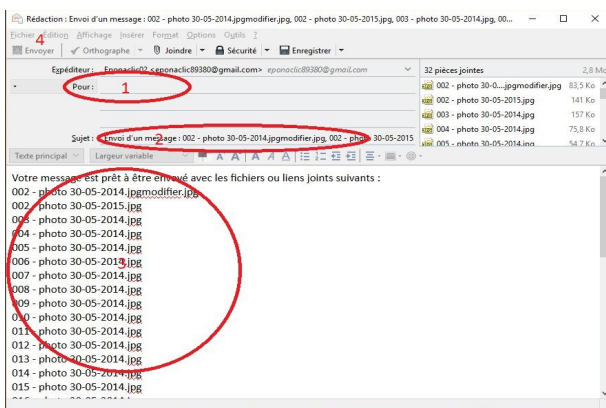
Rédaction : Envoi d'un message : 002 - photo 30-05-2014.jpgmodifier.jpg, 002 - photo 30-05-2015.jpg, 003 - photo 30-05-2014.jpg, 00...

Fichier Édition Affichage Insérer Format Options Outils ?

4

Envoyer | Orthographe | Joindre | Sécurité | Enregistrer

Expéditeur : Eponoclic02 <eponoclic89380@gmail.com> eponoclic89380@gmail.com

Pour :

1

32 pièces jointes 2,8 Mo

002 - photo 30-0....jpgmodifier.jpg 83,5 Ko
002 - photo 30-05-2015.jpg 141 Ko
003 - photo 30-05-2014.jpg 157 Ko
004 - photo 30-05-2014.jpg 75,8 Ko
005 - photo 30-05-2014.jpg 54,7 Ko

Sujet : Envoi d'un message : 002 - photo 30-05-2014.jpgmodifier.jpg, 002 - photo 30-05-2015

2

Texte principal | Largeur variable

Votre message est prêt à être envoyé avec les fichiers ou liens joints suivants :
002 - photo 30-05-2014.jpgmodifier.jpg
002 - photo 30-05-2015.jpg
003 - photo 30-05-2014.jpg
004 - photo 30-05-2014.jpg
005 - photo 30-05-2014.jpg
006 - photo 30-05-2014.jpg
007 - photo 30-05-2014.jpg
008 - photo 30-05-2014.jpg
009 - photo 30-05-2014.jpg
010 - photo 30-05-2014.jpg
011 - photo 30-05-2014.jpg
012 - photo 30-05-2014.jpg
013 - photo 30-05-2014.jpg
014 - photo 30-05-2014.jpg
015 - photo 30-05-2014.jpg

3